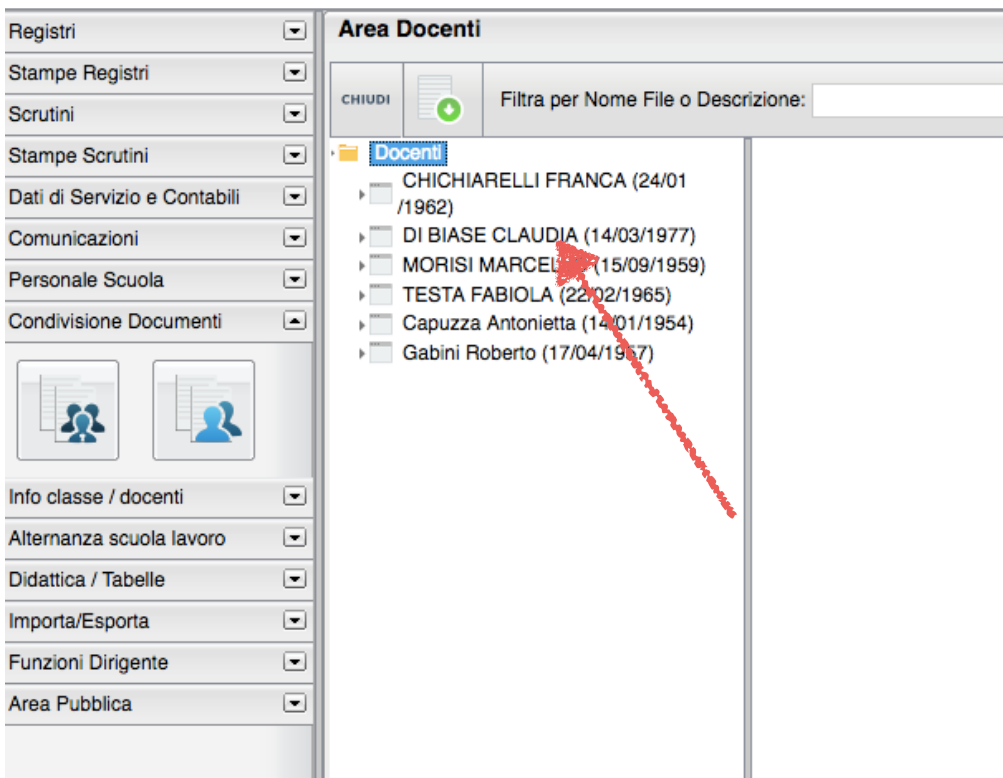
Registri
Stampe Registri
Scrutini
Stampe Scrutini
Dati di Servizio e Contabili
Comunicazioni
Personale Scuola
Condivisione Documenti
Info classe / docenti
Alternanza scuola lavoro
Didattica / Tabelle
Importa/Esporta
Funzioni Dirigente
Area Pubblica

Area Docenti

CHIUDI

Filtra per Nome File o Descrizione:

Docenti
CHICHIARELLI FRANCA (24/01/1962)
DI BIASE CLAUDIA (14/03/1977)
MORISI MARCEL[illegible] (15/09/1959)
TESTA FABIOLA (22/02/1965)
Capuzza Antonietta (14/01/1954)
Gabini Roberto (17/04/19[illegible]7)